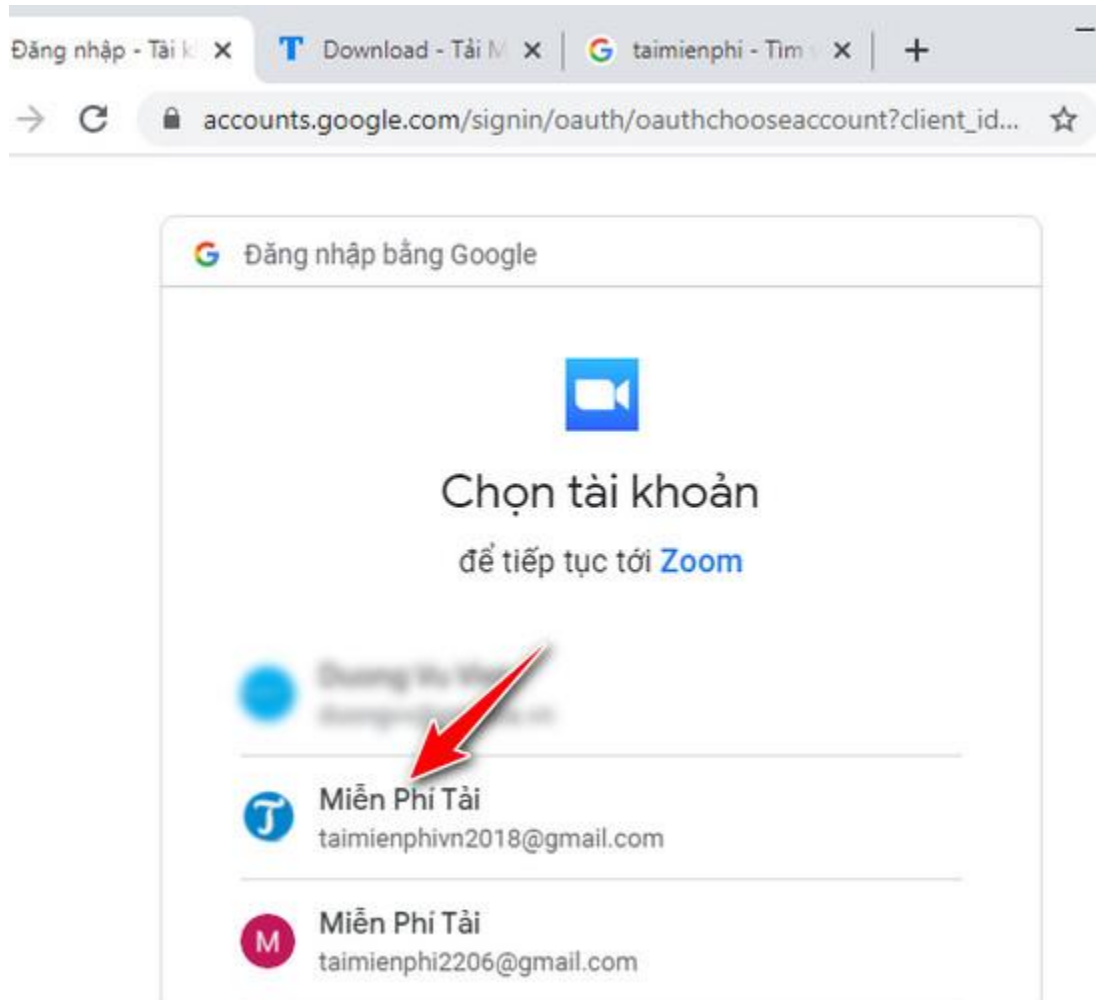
Đăng nhập - Tài k ×
Download - Tải M ×
taimienphi - Tìm ×
+

accounts.google.com/signin/oauth/oauthchooseaccount?client_id...

Đăng nhập bằng Google

Chọn tài khoản

để tiếp tục tới Zoom

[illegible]
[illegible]

Miễn Phí Tải
taimienphivn2018@gmail.com

M
Miễn Phí Tải
taimienphi2206@gmail.com